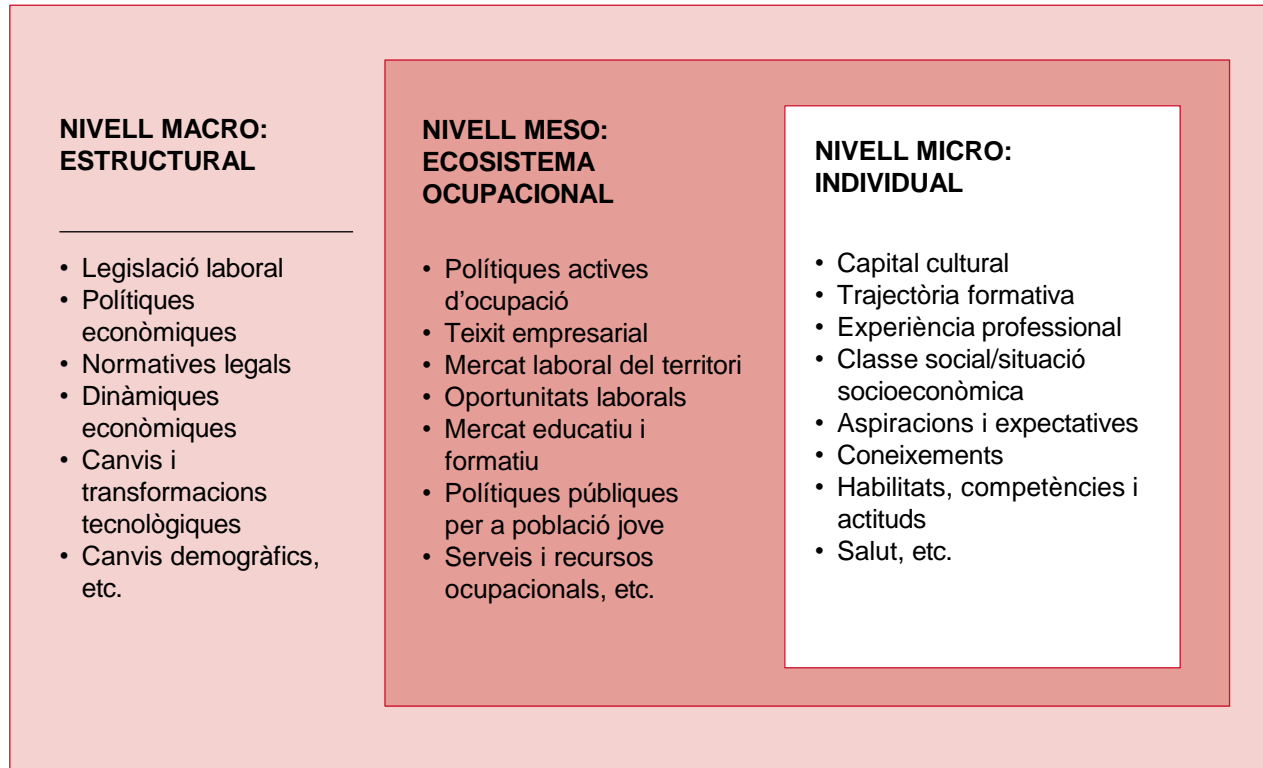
NIVELL MACRO: ESTRUCTURAL

• Legislació laboral
• Polítiques econòmiques
• Normatives legals
• Dinàmiques econòmiques
• Canvis i transformacions tecnològiques
• Canvis demogràfics, etc.

NIVELL MESO: ECOSISTEMA OCUPACIONAL

• Polítiques actives d'ocupació
• Teixit empresarial
• Mercat laboral del territori
• Oportunitats laborals
• Mercat educatiu i formatiu
• Polítiques públiques per a població jove
• Serveis i recursos ocupacionals, etc.

NIVELL MICRO: INDIVIDUAL

• Capital cultural
• Trajectòria formativa
• Experiència professional
• Classe social/situació socioeconòmica
• Aspiracions i expectatives
• Coneixements
• Habilitats, competències i actituds
• Salut, etc.